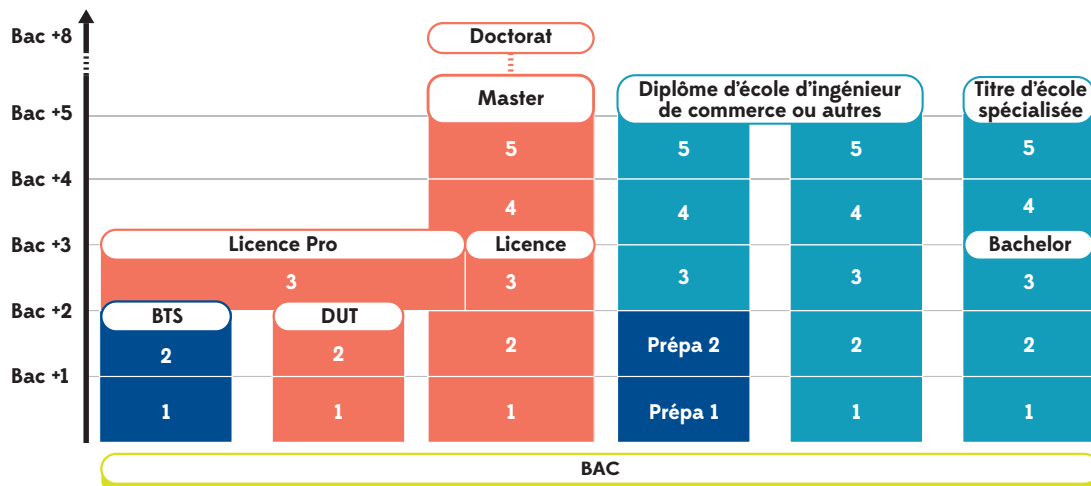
Bac +8
Bac +5
Bac +4
Bac +3
Bac +2
Bac +1

Doctorat
Master
5
4
Licence Pro
3
Licence
3
2
1
BTS
2
1
DUT
2
1

Diplôme d'école d'ingénieur de commerce ou autres
5
4
3
Prépa 2
Prépa 1
5
4
3
2
1

Titre d'école spécialisée
5
4
Bachelor
3
2
1

BAC